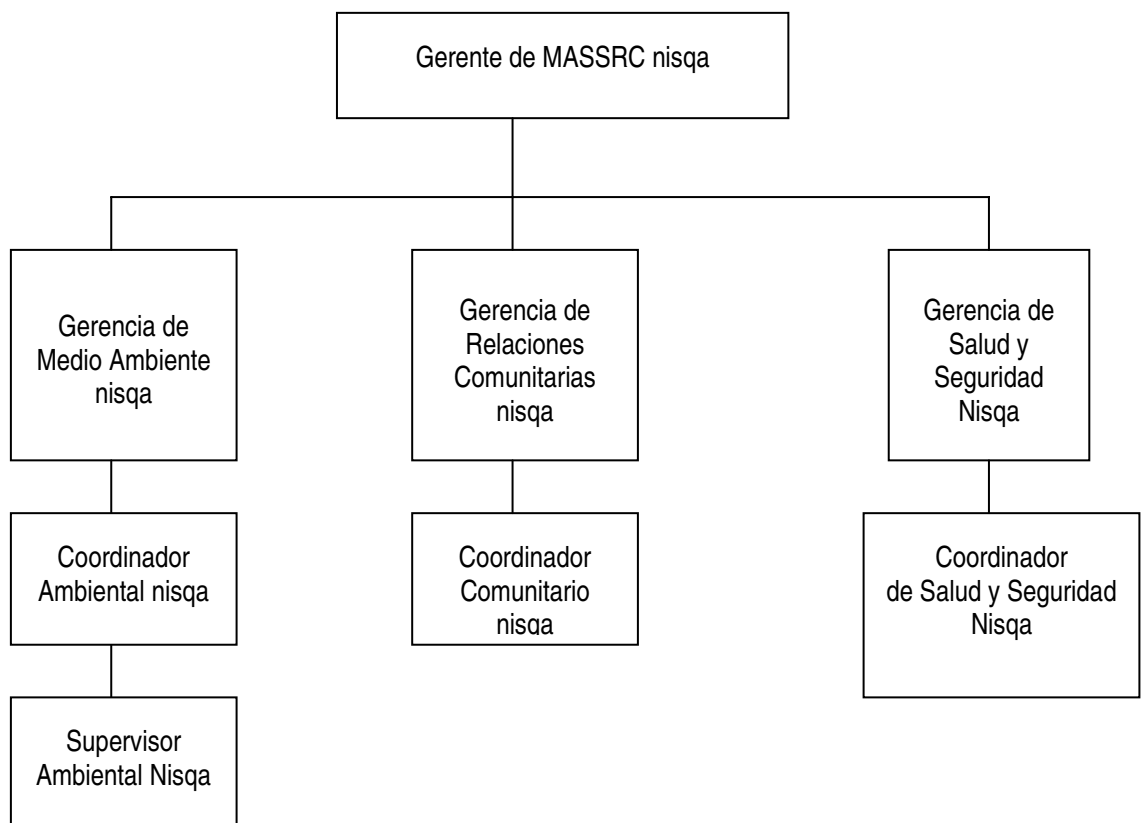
Gerente de MASSRC nisqa

Gerencia de Medio Ambiente nisqa

Gerencia de Relaciones Comunitarias nisqa

Gerencia de Salud y Seguridad Nisqa

Coordinador Ambiental nisqa

Coordinador Comunitario nisqa

Coordinador de Salud y Seguridad Nisqa

Supervisor Ambiental Nisqa